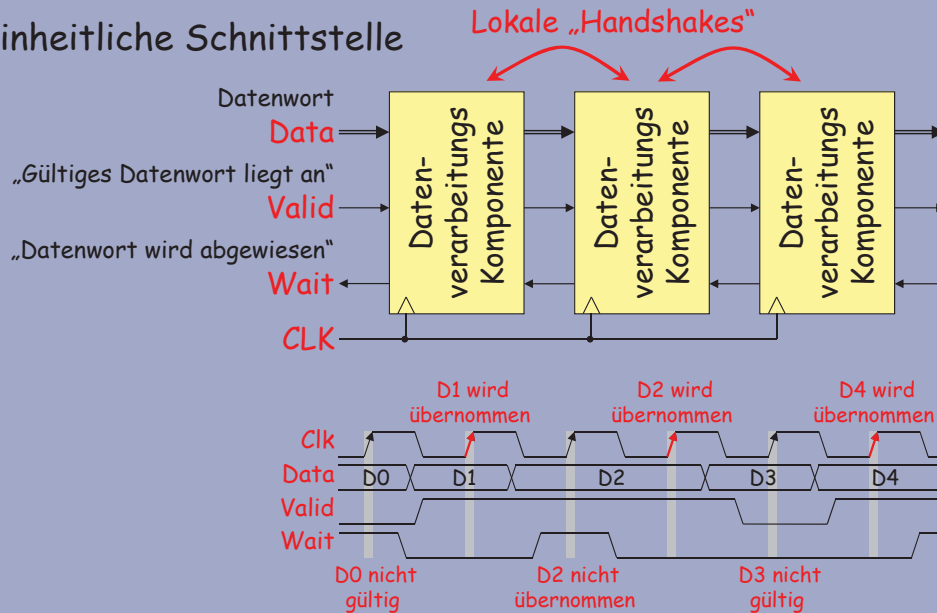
inheitliche Schnittstelle

Lokale „Handshakes“

Datenwort
Data
„Gültiges Datenwort liegt an“
Valid
„Datenwort wird abgewiesen“
Wait
CLK

Datenverarbeitungs Komponente

Datenverarbeitungs Komponente

Datenverarbeitungs Komponente

D1 wird übernommen
D2 wird übernommen
D4 wird übernommen

Clk
Data
Valid
Wait

D0
D1
D2
D3
D4

D0 nicht gültig
D2 nicht übernommen
D3 nicht gültig